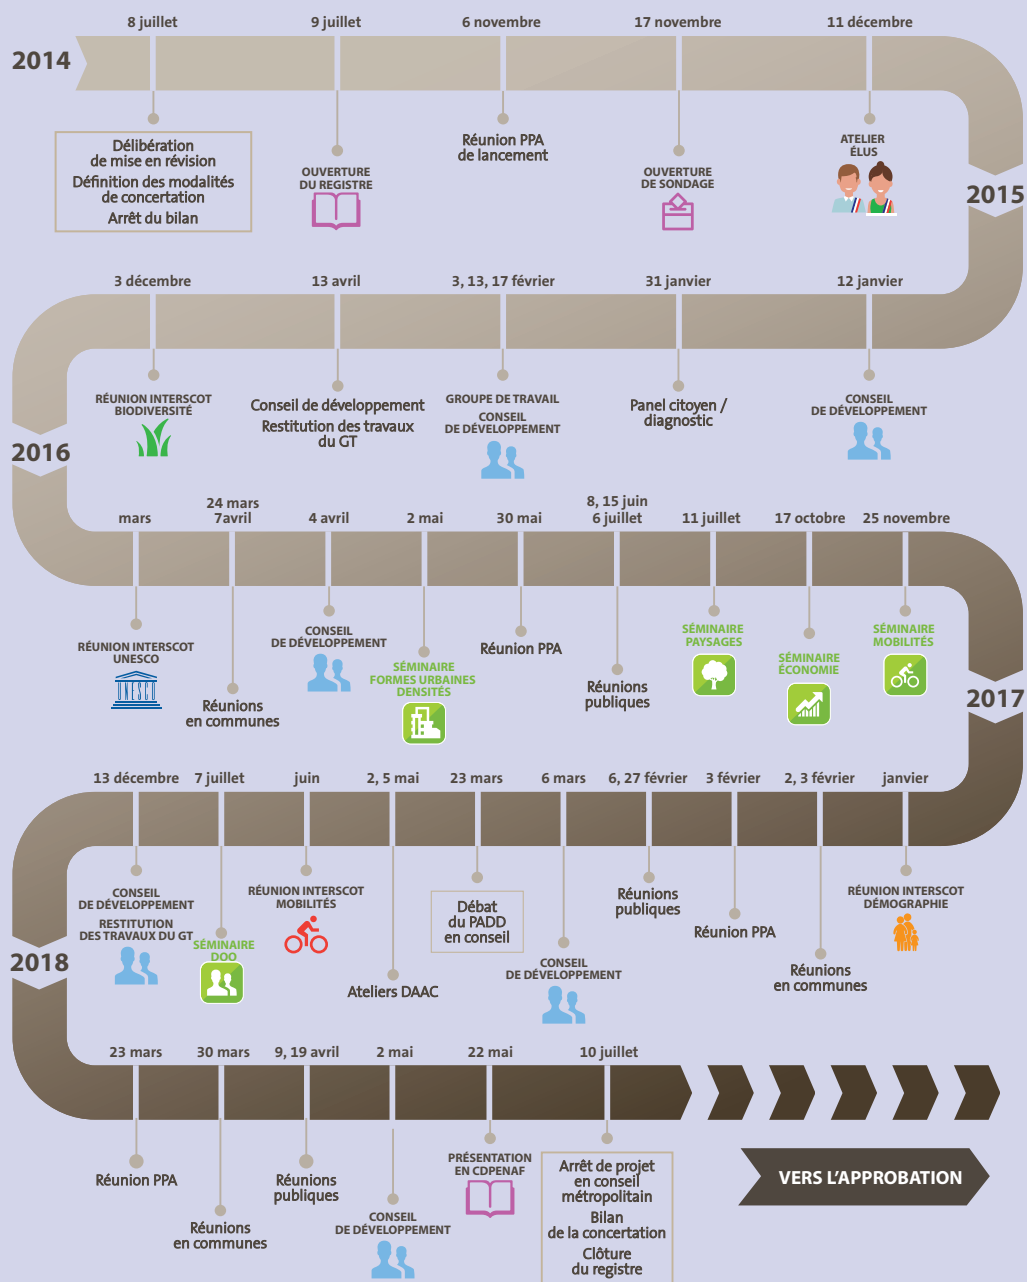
2014

8 juillet
Délibération de mise en révision
Définition des modalités de concertation
Arrêt du bilan

9 juillet
OUVERTURE DU REGISTRE

6 novembre
Réunion PPA de lancement

17 novembre
OUVERTURE DE SONDAGE

11 décembre
ATELIER ÉLUS

2015

12 janvier
CONSEIL DE DÉVELOPPEMENT

31 janvier
Panel citoyen / diagnostic

3, 13, 17 février
GROUPE DE TRAVAIL
CONSEIL DE DÉVELOPPEMENT

13 avril
Conseil de développement
Restitution des travaux du GT

3 décembre
RÉUNION INTERSCOT BIODIVERSITÉ

2016

mars
RÉUNION INTERSCOT UNESCO

24 mars
7avril
Réunions en communes

4 avril
CONSEIL DE DÉVELOPPEMENT

2 mai
SÉMINAIRE FORMES URBAINES DENSITÉS

30 mai
Réunion PPA

8, 15 juin
6 juillet
Réunions publiques

11 juillet
SÉMINAIRE PAYSAGES

17 octobre
SÉMINAIRE ÉCONOMIE

25 novembre
SÉMINAIRE MOBILITÉS

2017

janvier
RÉUNION INTERSCOT DÉMOGRAPHIE

2, 3 février
Réunions en communes

3 février
Réunion PPA

6, 27 février
Réunions publiques

6 mars
CONSEIL DE DÉVELOPPEMENT

23 mars
Débat du PADD en conseil

2, 5 mai
Ateliers DAAC

juin
RÉUNION INTERSCOT MOBILITÉS

7 juillet
SÉMINAIRE DOO

13 décembre
CONSEIL DE DÉVELOPPEMENT
RESTITUTION DES TRAVAUX DU GT

2018

23 mars
Réunion PPA

30 mars
Réunions en communes

9, 19 avril
Réunions publiques

2 mai
CONSEIL DE DÉVELOPPEMENT

22 mai
PRÉSENTATION EN CDPENAF

10 juillet
Arrêt de projet en conseil métropolitain
Bilan de la concertation
Clôture du registre

VERS L'APPROBATION